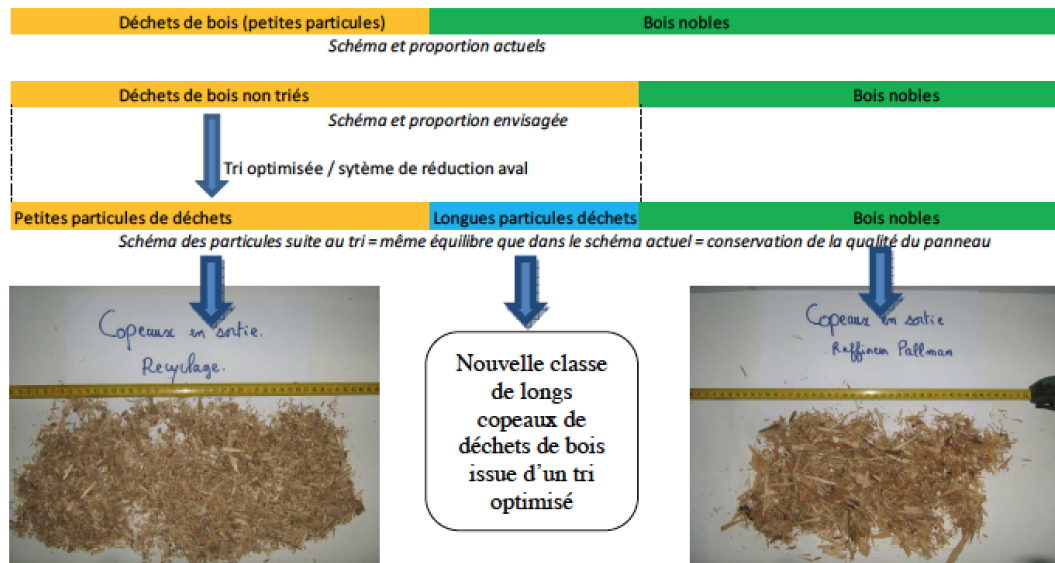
Déchets de bois (petites particules)
Bois nobles
Schéma et proportion actuels

Déchets de bois non triés
Bois nobles
Schéma et proportion envisagée
Tri optimisée / sytème de réduction aval

Petites particules de déchets
Longues particules déchets
Bois nobles
Schéma des particules suite au tri = même équilibre que dans le schéma actuel = conservation de la qualité du panneau

Copeaux en sortie.
Recyclage.

Nouvelle classe de longs copeaux de déchets de bois issue d'un tri optimisé

Copeaux en sortie
Raffineur Pallman